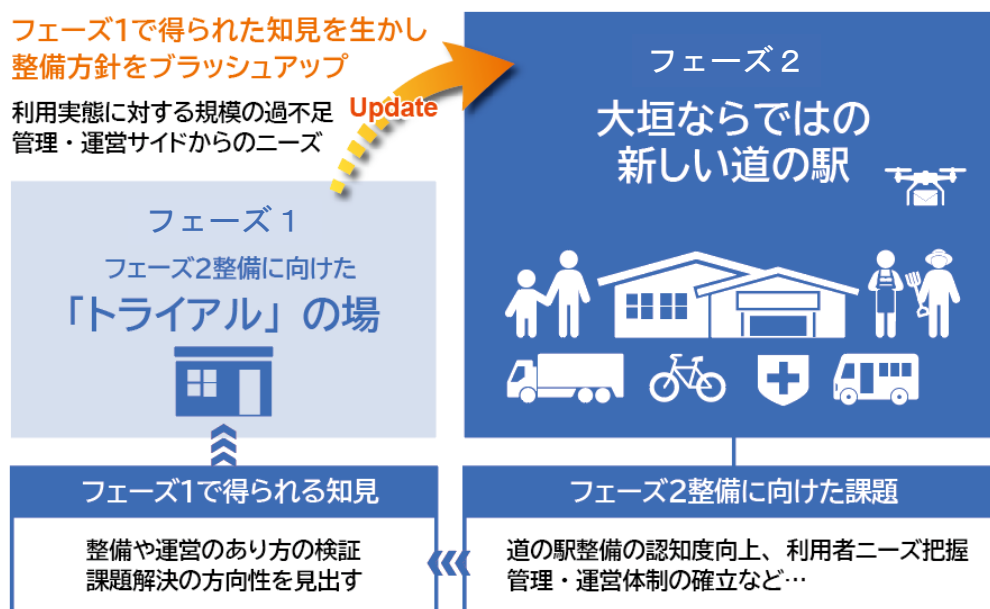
フェーズ1で得られた知見を生かし
整備方針をブラッシュアップ

利用実態に対する規模の過不足
管理・運営サイドからのニーズ

Update

フェーズ２

大垣ならではの
新しい道の駅

フェーズ１

フェーズ2整備に向けた
「トライアル」の場

フェーズ1で得られる知見

整備や運営のあり方の検証
課題解決の方向性を見出す

フェーズ2整備に向けた課題

道の駅整備の認知度向上、利用者ニーズ把握
管理・運営体制の確立など…